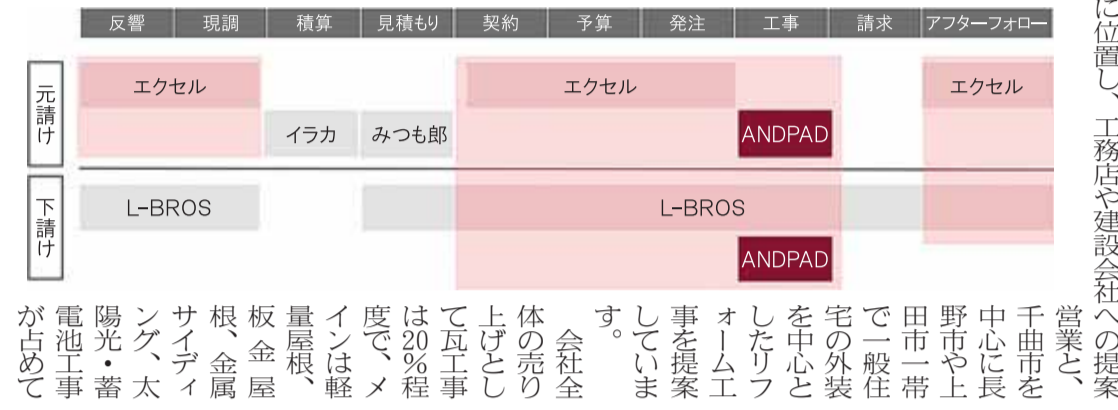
| 反響 | 現調 | 積算 | 見積もり | 契約 | 予算 | 発注 | 工事 | 請求 | アフターフォロー |
|---|---|---|---|---|---|---|---|---|---|

元請け

エクセル

エクセル

エクセル

イラカ

みつも郎

ANDPAD

下請け

L-BROS

L-BROS

ANDPAD

に位置し、工務店や建設会社への提案営業と、千曲市を中心に長野市や上田市一帯で一般住宅の外装を中心としたリフォーム工事を提案しています。

会社全体の売り上げとして瓦工事は20％程度で、メインは軽量屋根、板金屋根、金属サイディング、太陽光・蓄電池工事が占めて